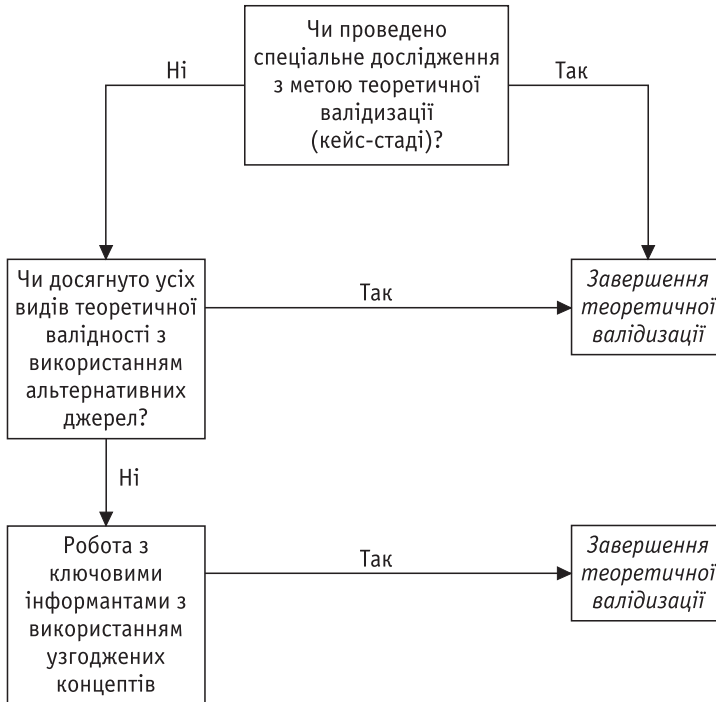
Чи проведено спеціальне дослідження з метою теоретичної валідизації (кейс-стаді)?

Ні

Так

Чи досягнуто усіх видів теоретичної валідності з використанням альтернативних джерел?

Так

Завершення теоретичної валідизації

Ні

Робота з ключовими інформантами з використанням узгоджених концептів

Так

Завершення теоретичної валідизації